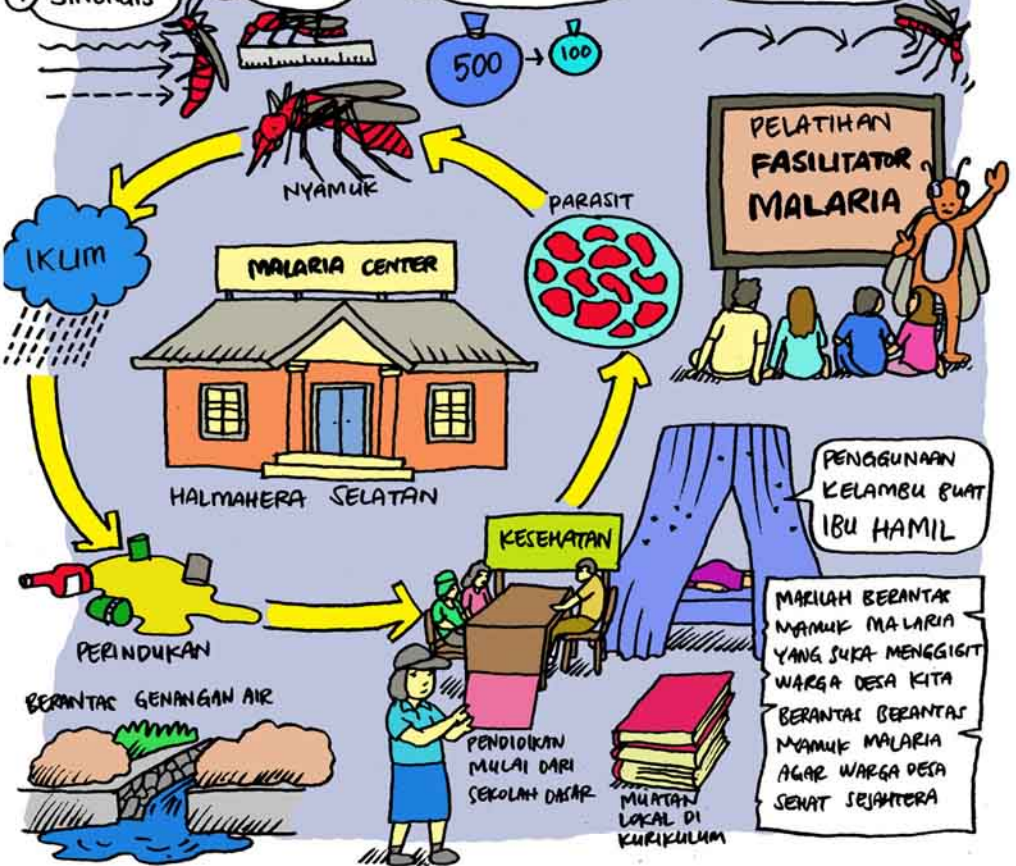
SINERGIS

500 100

NYAMUK

PARASIT

PELATIHAN FASILITATOR MALARIA

IKLIM

MALARIA CENTER

HALMAHERA SELATAN

PENGGUNAAN KELAMBU BUAT IBU HAMIL

KESEHATAN

PERINDUKAN

MARILAH BERANTAS NYAMUK MALARIA YANG SUKA MENGGIGIT WARGA DESA KITA BERANTAS BERANTAS NYAMUK MALARIA AGAR WARGA DESA SEHAT SEJAHTERA

BERANTAS GENANGAN AIR

PENDIDIKAN MULAI DARI SEKOLAH DASAR

MUATAN LOKAL DI KURIKULUM